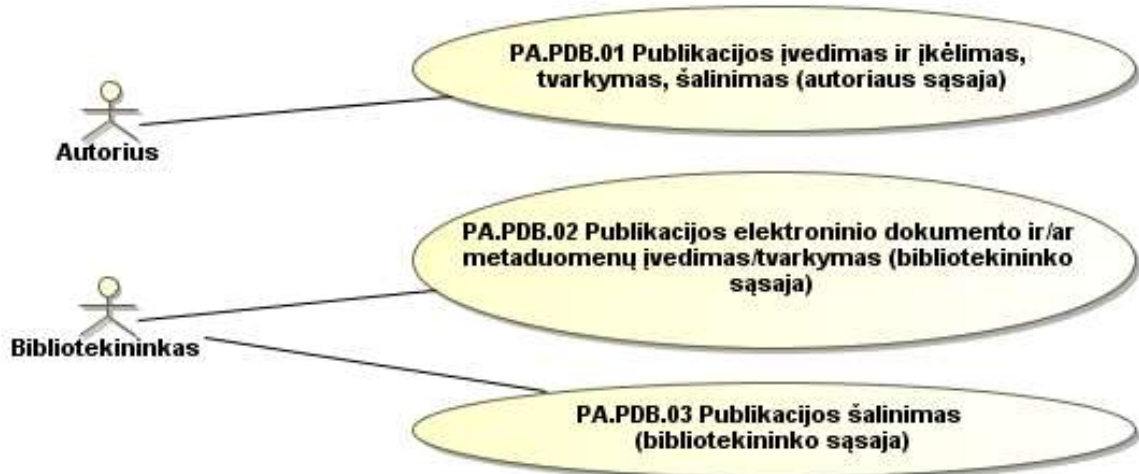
PA.PDB.01 Publikacijos įvedimas ir įkėlimas, tvarkymas, šalinimas (autoriaus sąsaja)

Autorius

PA.PDB.02 Publikacijos elektroninio dokumento ir/ar metaduomenų įvedimas/tvarkymas (bibliotekininko sąsaja)

Bibliotekininkas

PA.PDB.03 Publikacijos šalinimas (bibliotekininko sąsaja)